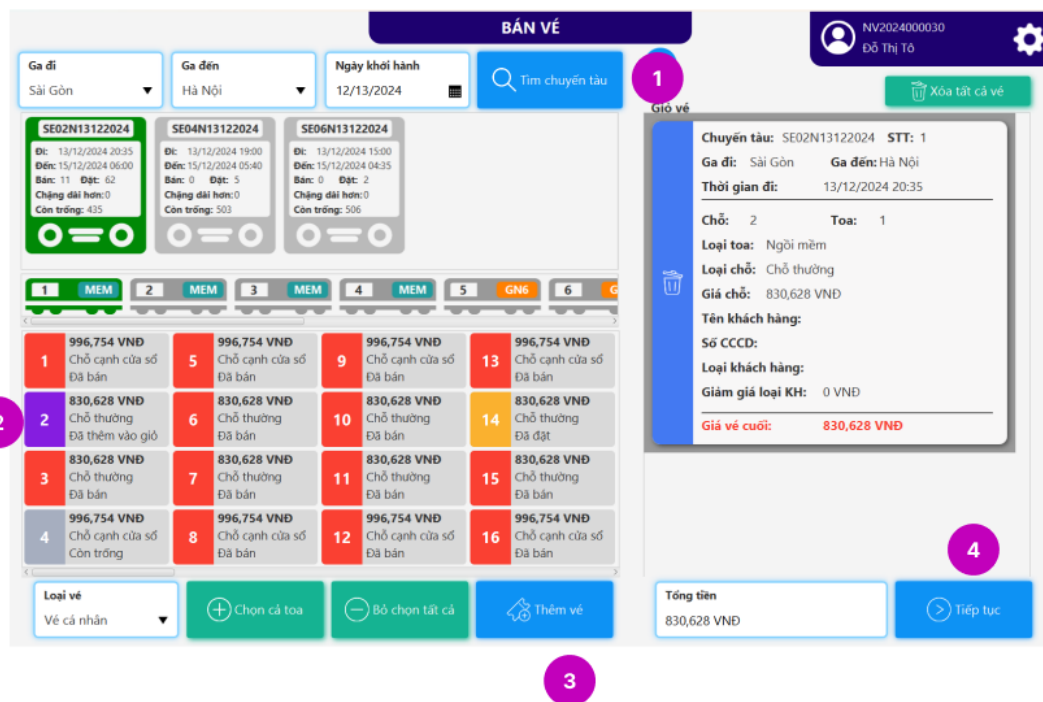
BÁN VÉ

NV2024000030
Đỗ Thị Tô

Ga đi
Sài Gòn

Ga đến
Hà Nội

Ngày khởi hành
12/13/2024

Tìm chuyến tàu

1

Giỏ vé

Xóa tất cả vé

SE02N13122024
Đi: 13/12/2024 20:35
Đến: 15/12/2024 06:00
Bán: 11 Đặt: 62
Chặng dài hơn: 0
Còn trống: 435

SE04N13122024
Đi: 13/12/2024 19:00
Đến: 15/12/2024 05:40
Bán: 0 Đặt: 5
Chặng dài hơn: 0
Còn trống: 503

SE06N13122024
Đi: 13/12/2024 15:00
Đến: 15/12/2024 04:35
Bán: 0 Đặt: 2
Chặng dài hơn: 0
Còn trống: 506

1 MEM
2 MEM
3 MEM
4 MEM
5 GN6
6 G

1
996,754 VNĐ
Chỗ cạnh cửa sổ
Đã bán

5
996,754 VNĐ
Chỗ cạnh cửa sổ
Đã bán

9
996,754 VNĐ
Chỗ cạnh cửa sổ
Đã bán

13
996,754 VNĐ
Chỗ cạnh cửa sổ
Đã bán

2
830,628 VNĐ
Chỗ thường
Đã thêm vào giỏ

6
830,628 VNĐ
Chỗ thường
Đã bán

10
830,628 VNĐ
Chỗ thường
Đã bán

14
830,628 VNĐ
Chỗ thường
Đã đặt

3
830,628 VNĐ
Chỗ thường
Đã bán

7
830,628 VNĐ
Chỗ thường
Đã bán

11
830,628 VNĐ
Chỗ thường
Đã bán

15
830,628 VNĐ
Chỗ thường
Đã bán

4
996,754 VNĐ
Chỗ cạnh cửa sổ
Còn trống

8
996,754 VNĐ
Chỗ cạnh cửa sổ
Đã bán

12
996,754 VNĐ
Chỗ cạnh cửa sổ
Đã bán

16
996,754 VNĐ
Chỗ cạnh cửa sổ
Đã bán

2

Chuyến tàu: SE02N13122024 STT: 1
Ga đi: Sài Gòn Ga đến: Hà Nội
Thời gian đi: 13/12/2024 20:35
Chỗ: 2 Toa: 1
Loại toa: Ngồi mềm
Loại chỗ: Chỗ thường
Giá chỗ: 830,628 VNĐ
Tên khách hàng:
Số CCCD:
Loại khách hàng:
Giảm giá loại KH: 0 VNĐ
Giá vé cuối: 830,628 VNĐ

4

Loại vé
Vé cá nhân

Chọn cả toa

Bỏ chọn tất cả

Thêm vé

Tổng tiền
830,628 VNĐ

Tiếp tục

3